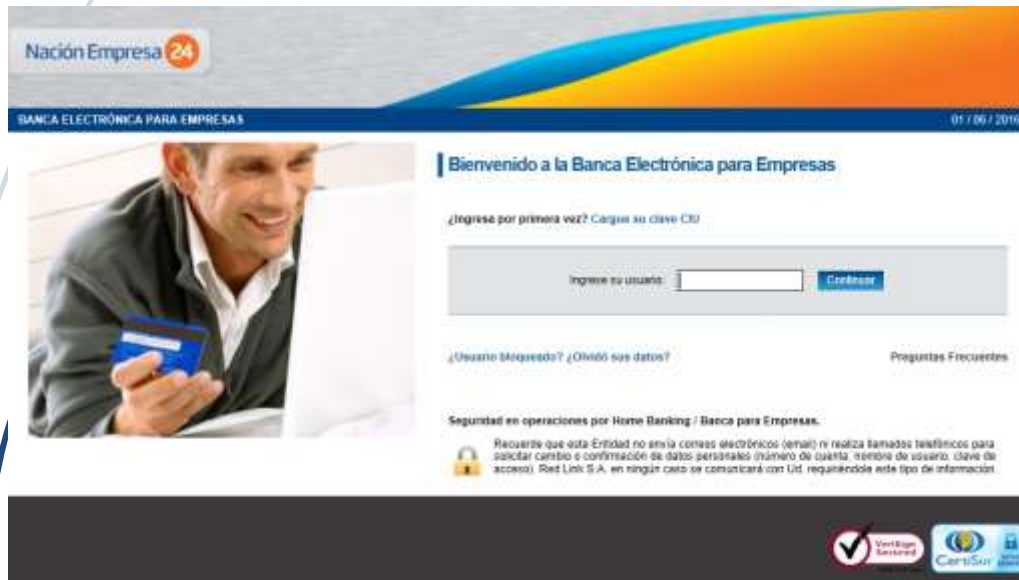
Nación Empresa 24

BANCA ELECTRÓNICA PARA EMPRESAS

01 / 06 / 2016

Bienvenido a la Banca Electrónica para Empresas

¿Ingresa por primera vez? Cargue su clave CIU

Ingrese su usuario: Continuar

¿Usuario bloqueado? ¿Olvidó sus datos?

Preguntas Frecuentes

Seguridad en operaciones por Home Banking / Banca para Empresas.

Recuerde que esta Entidad no envía correos electrónicos (email) ni realiza llamados telefónicos para solicitar cambio o confirmación de datos personales (número de cuenta, nombre de usuario, clave de acceso). Red Link S.A. en ningún caso se comunicará con Ud. requiriéndole este tipo de información.

VeriSign Secured

CertiSur